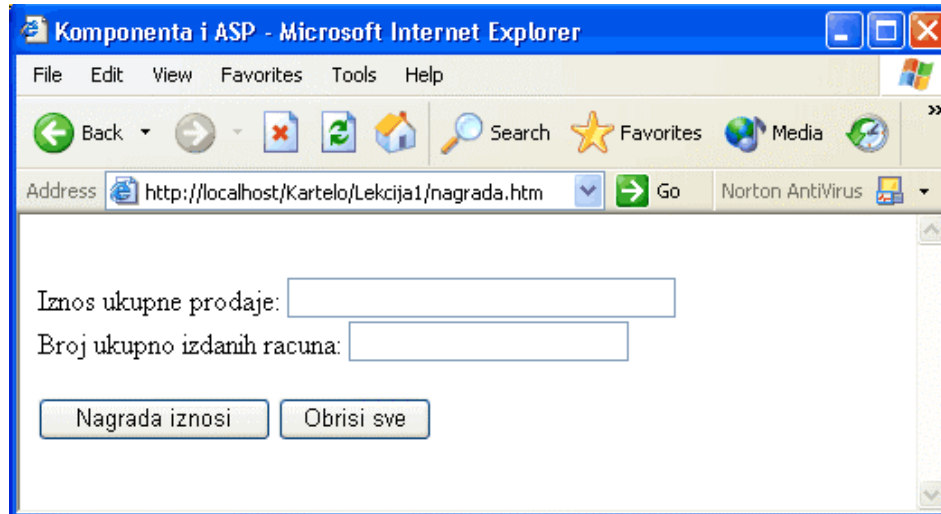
Komponenta i ASP - Microsoft Internet Explorer

File Edit View Favorites Tools Help

Back Search Favorites Media

Address http://localhost/Kartelo/Lekcija1/nagrada.htm Go Norton AntiVirus

Iznos ukupne prodaje:
Broj ukupno izdanih racuna:

Nagrada iznosi Obrisi sve